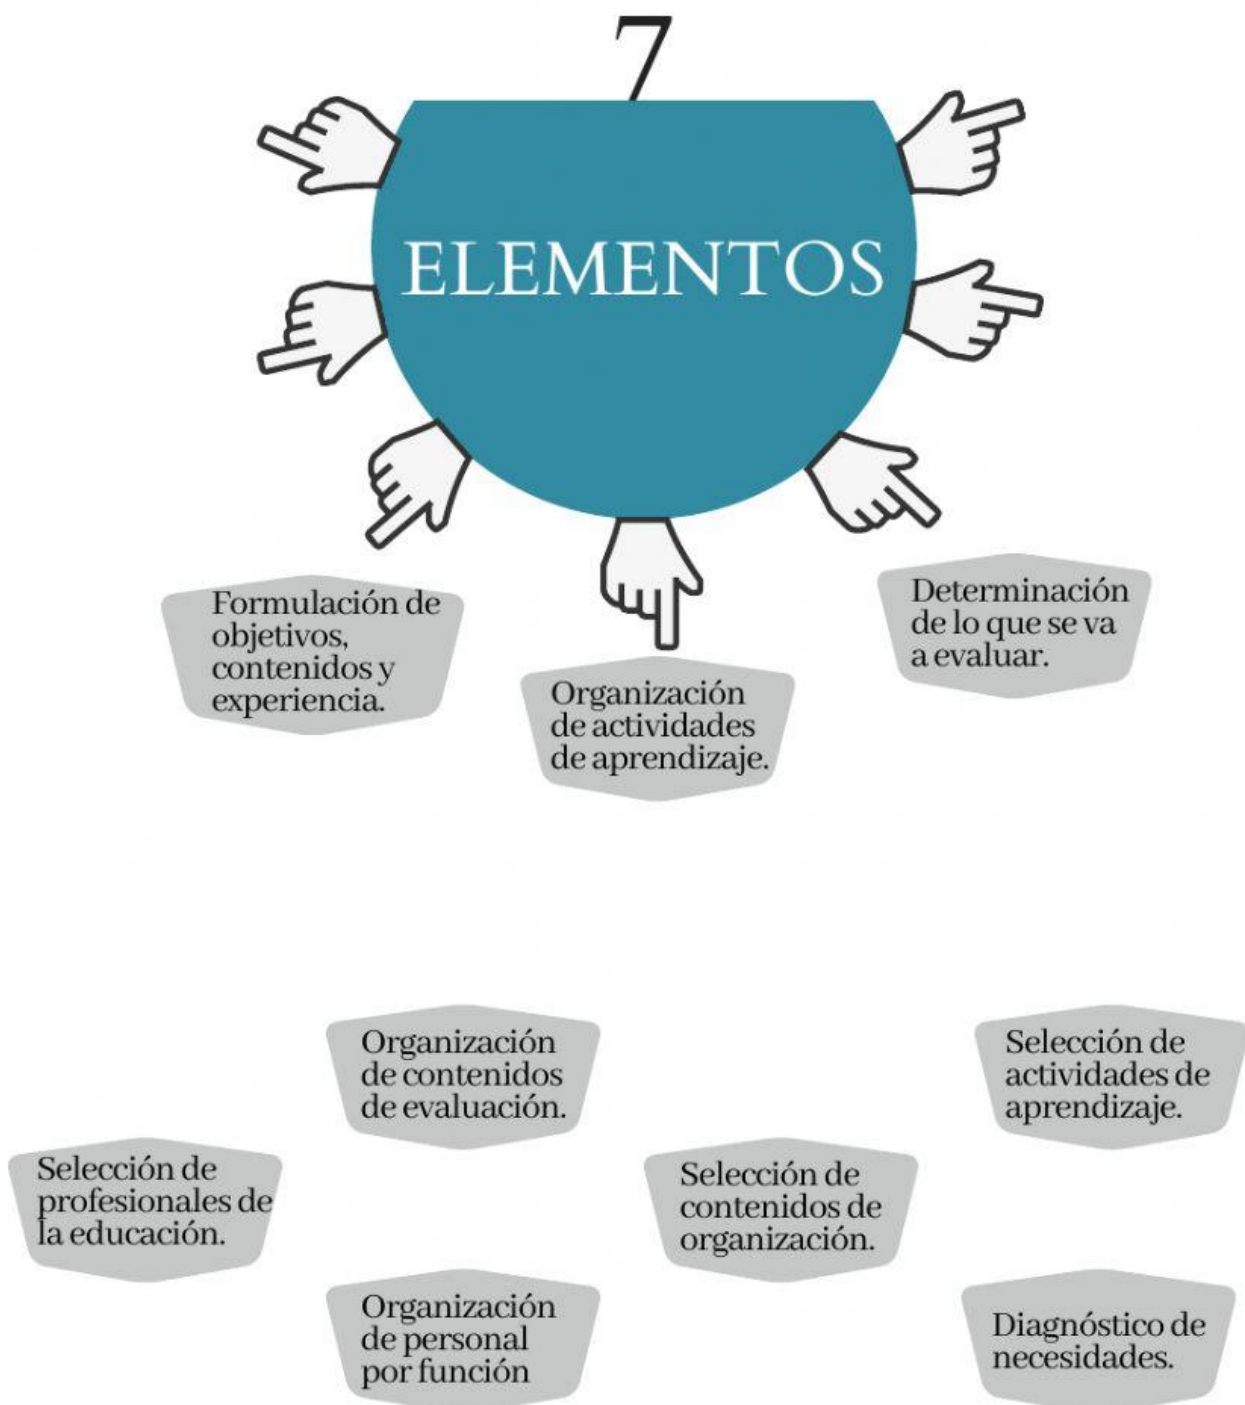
7

ELEMENTOS

Formulación de objetivos, contenidos y experiencia.

Organización de actividades de aprendizaje.

Determinación de lo que se va a evaluar.

Organización de contenidos de evaluación.

Selección de actividades de aprendizaje.

Selección de profesionales de la educación.

Selección de contenidos de organización.

Organización de personal por función

Diagnóstico de necesidades.